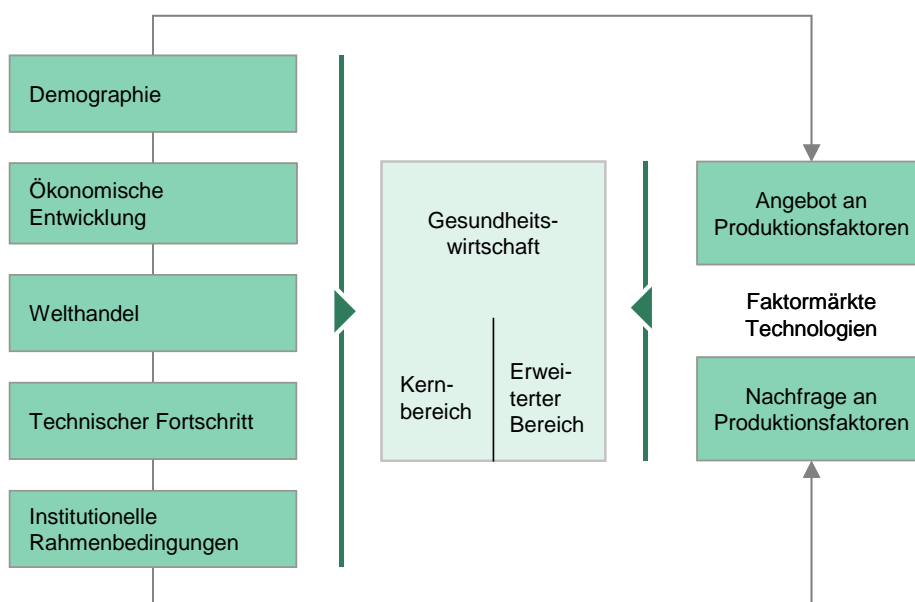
Demographie

Ökonomische Entwicklung

Welthandel

Technischer Fortschritt

Institutionelle Rahmenbedingungen

Gesundheitswirtschaft

Kernbereich

Erweiterter Bereich

Angebot an Produktionsfaktoren

Faktormärkte Technologien

Nachfrage an Produktionsfaktoren